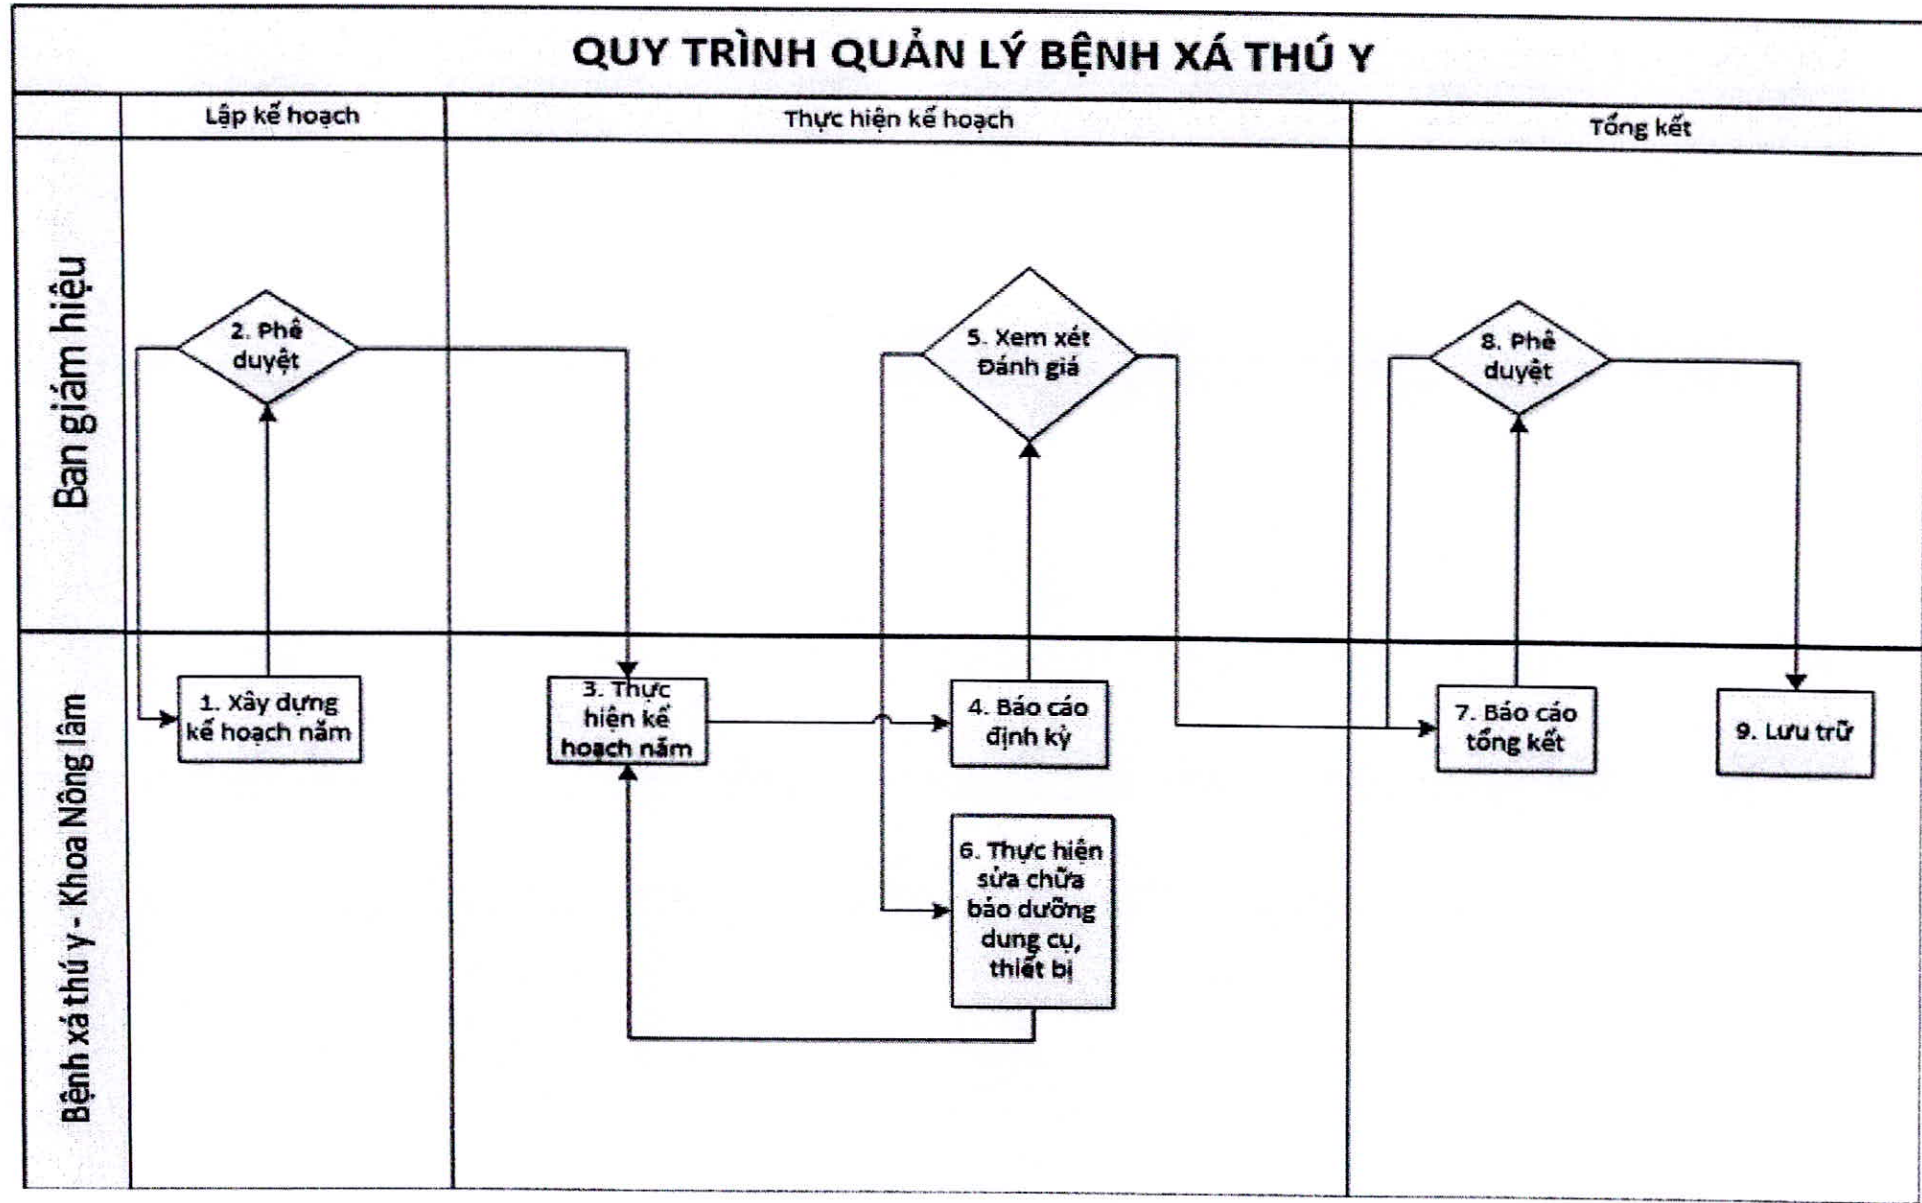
QUY TRÌNH QUẢN LÝ BỆNH XÁ THÚ Y

Lập kế hoạch

Thực hiện kế hoạch

Tổng kết

Ban giám hiệu

Bệnh xá thú y - Khoa Nông lâm

2. Phê duyệt

5. Xem xét Đánh giá

8. Phê duyệt

1. Xây dựng kế hoạch năm

3. Thực hiện kế hoạch năm

4. Báo cáo định kỳ

7. Báo cáo tổng kết

9. Lưu trữ

6. Thực hiện sửa chữa bảo dưỡng dụng cụ, thiết bị